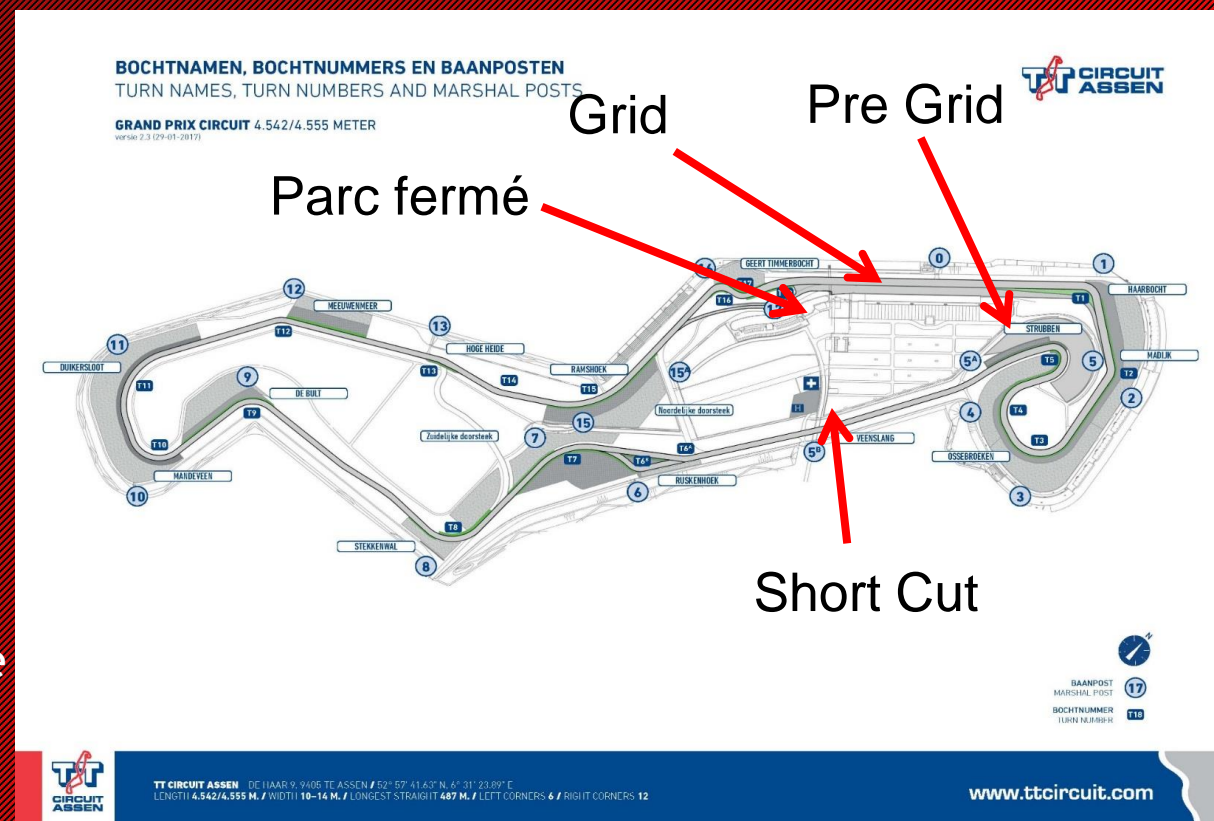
BOCHTNAMEN, BOCHTNUMMERS EN BAANPOSTEN
TURN NAMES, TURN NUMBERS AND MARSHAL POSTS

GRAND PRIX CIRCUIT 4.542/4.555 METER
versie 2.3 (29-01-2017)

TT CIRCUIT ASSEN

Grid

Pre Grid

Parc fermé

Short Cut

GEERT TIMMERBOCHT
HAARBOCHT
STRUBBEN
MADIJK
OSSEBROEKEN
VEENSLANG
RUSKENHOEK
Noordelijke doorsteek
Zuidelijke doorsteek
RAMSHOEK
HOGE HEIDE
MEEUWENMEER
DUIKERSLOOT
DE BULT
MANDEVEEN
STEKKERWAL

0 1 2 3 4 5 5A 5B 6 7 8 9 10 11 12 13 14 15 15A 16 17
T1 T2 T3 T4 T5 T6 T6A T7 T8 T9 T10 T11 T12 T13 T14 T15 T16 T17 T18

BAANPOST
MARSHAL POST 17
BOCHTNUMMER
TURN NUMBER T18

TT CIRCUIT ASSEN DE HAAR 9, 9405 TE ASSEN / 52° 57' 41.63" N, 6° 31' 23.89" E
LENGTH 4.542/4.555 M. / WIDTH 10-14 M. / LONGEST STRAIGHT 487 M. / LEFT CORNERS 6 / RIGHT CORNERS 12

CIRCUIT ASSEN

www.ttcircuit.com